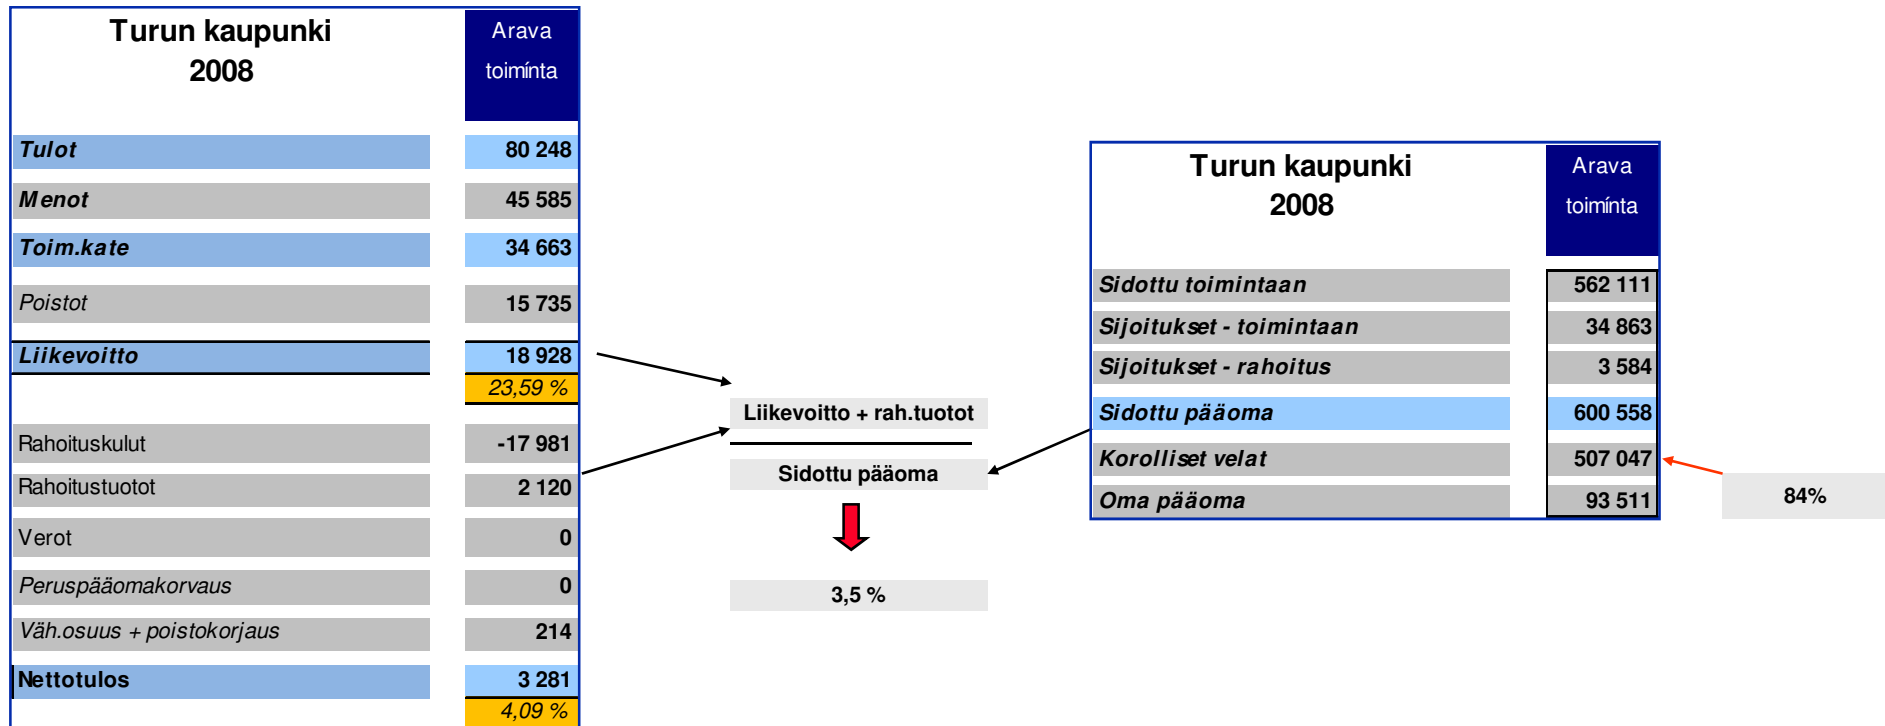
| Turun kaupunki 2008 | Arava toimínta |
|---|---|
| Tulot | 80 248 |
| Menot | 45 585 |
| Toim.kate | 34 663 |
| Poistot | 15 735 |
| Liikevoitto | 18 928 |
| | 23,59 % |
| Rahoituskulut | -17 981 |
| Rahoitustuotot | 2 120 |
| Verot | 0 |
| Peruspääomakorvaus | 0 |
| Väh.osuus + poistokorjaus | 214 |
| Nettotulos | 3 281 |
| | 4,09 % |

Liikevoitto + rah.tuotot

Sidottu pääoma

3,5 %

| Turun kaupunki 2008 | Arava toimínta |
|---|---|
| Sidottu toimintaan | 562 111 |
| Sijoitukset - toimintaan | 34 863 |
| Sijoitukset - rahoitus | 3 584 |
| Sidottu pääoma | 600 558 |
| Korolliset velat | 507 047 |
| Oma pääoma | 93 511 |

84%